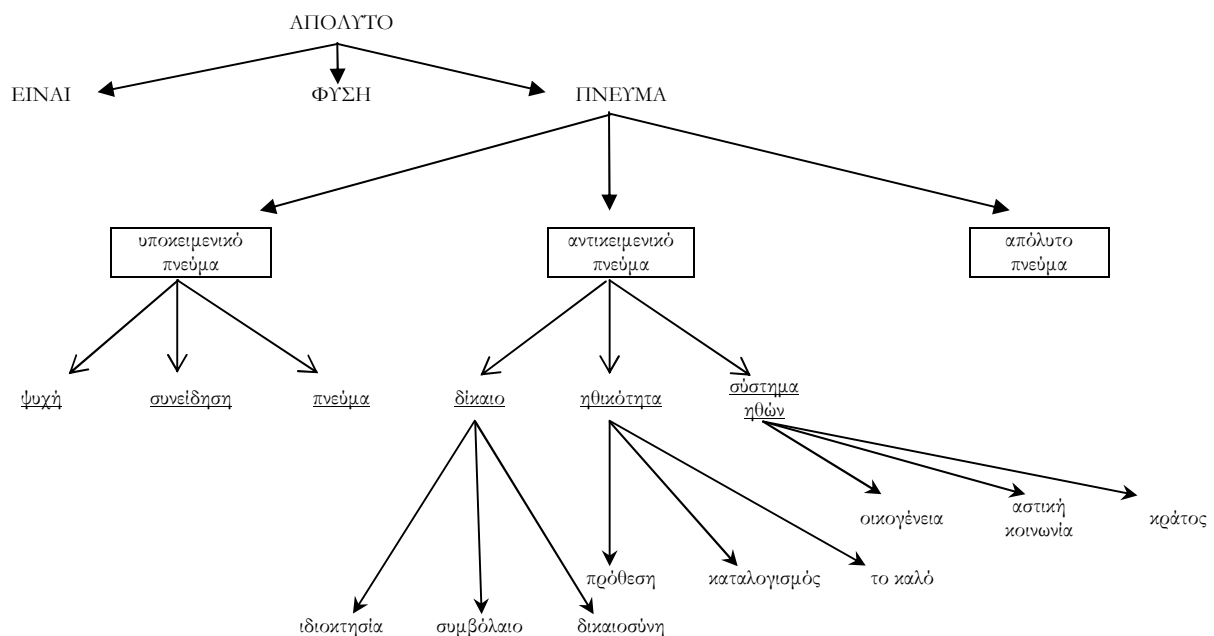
ΑΠΟΛΥΤΟ

ΕΙΝΑΙ

ΦΥΣΗ

ΠΝΕΥΜΑ

υποκειμενικό πνεύμα

αντικειμενικό πνεύμα

απόλυτο πνεύμα

ψυχή

συνείδηση

πνεύμα

δίκαιο

ηθικότητα

σύστημα ηθών

ιδιοκτησία

συμβόλαιο

δικαιοσύνη

πρόθεση

καταλογισμός

το καλό

οικογένεια

αστική κοινωνία

κράτος